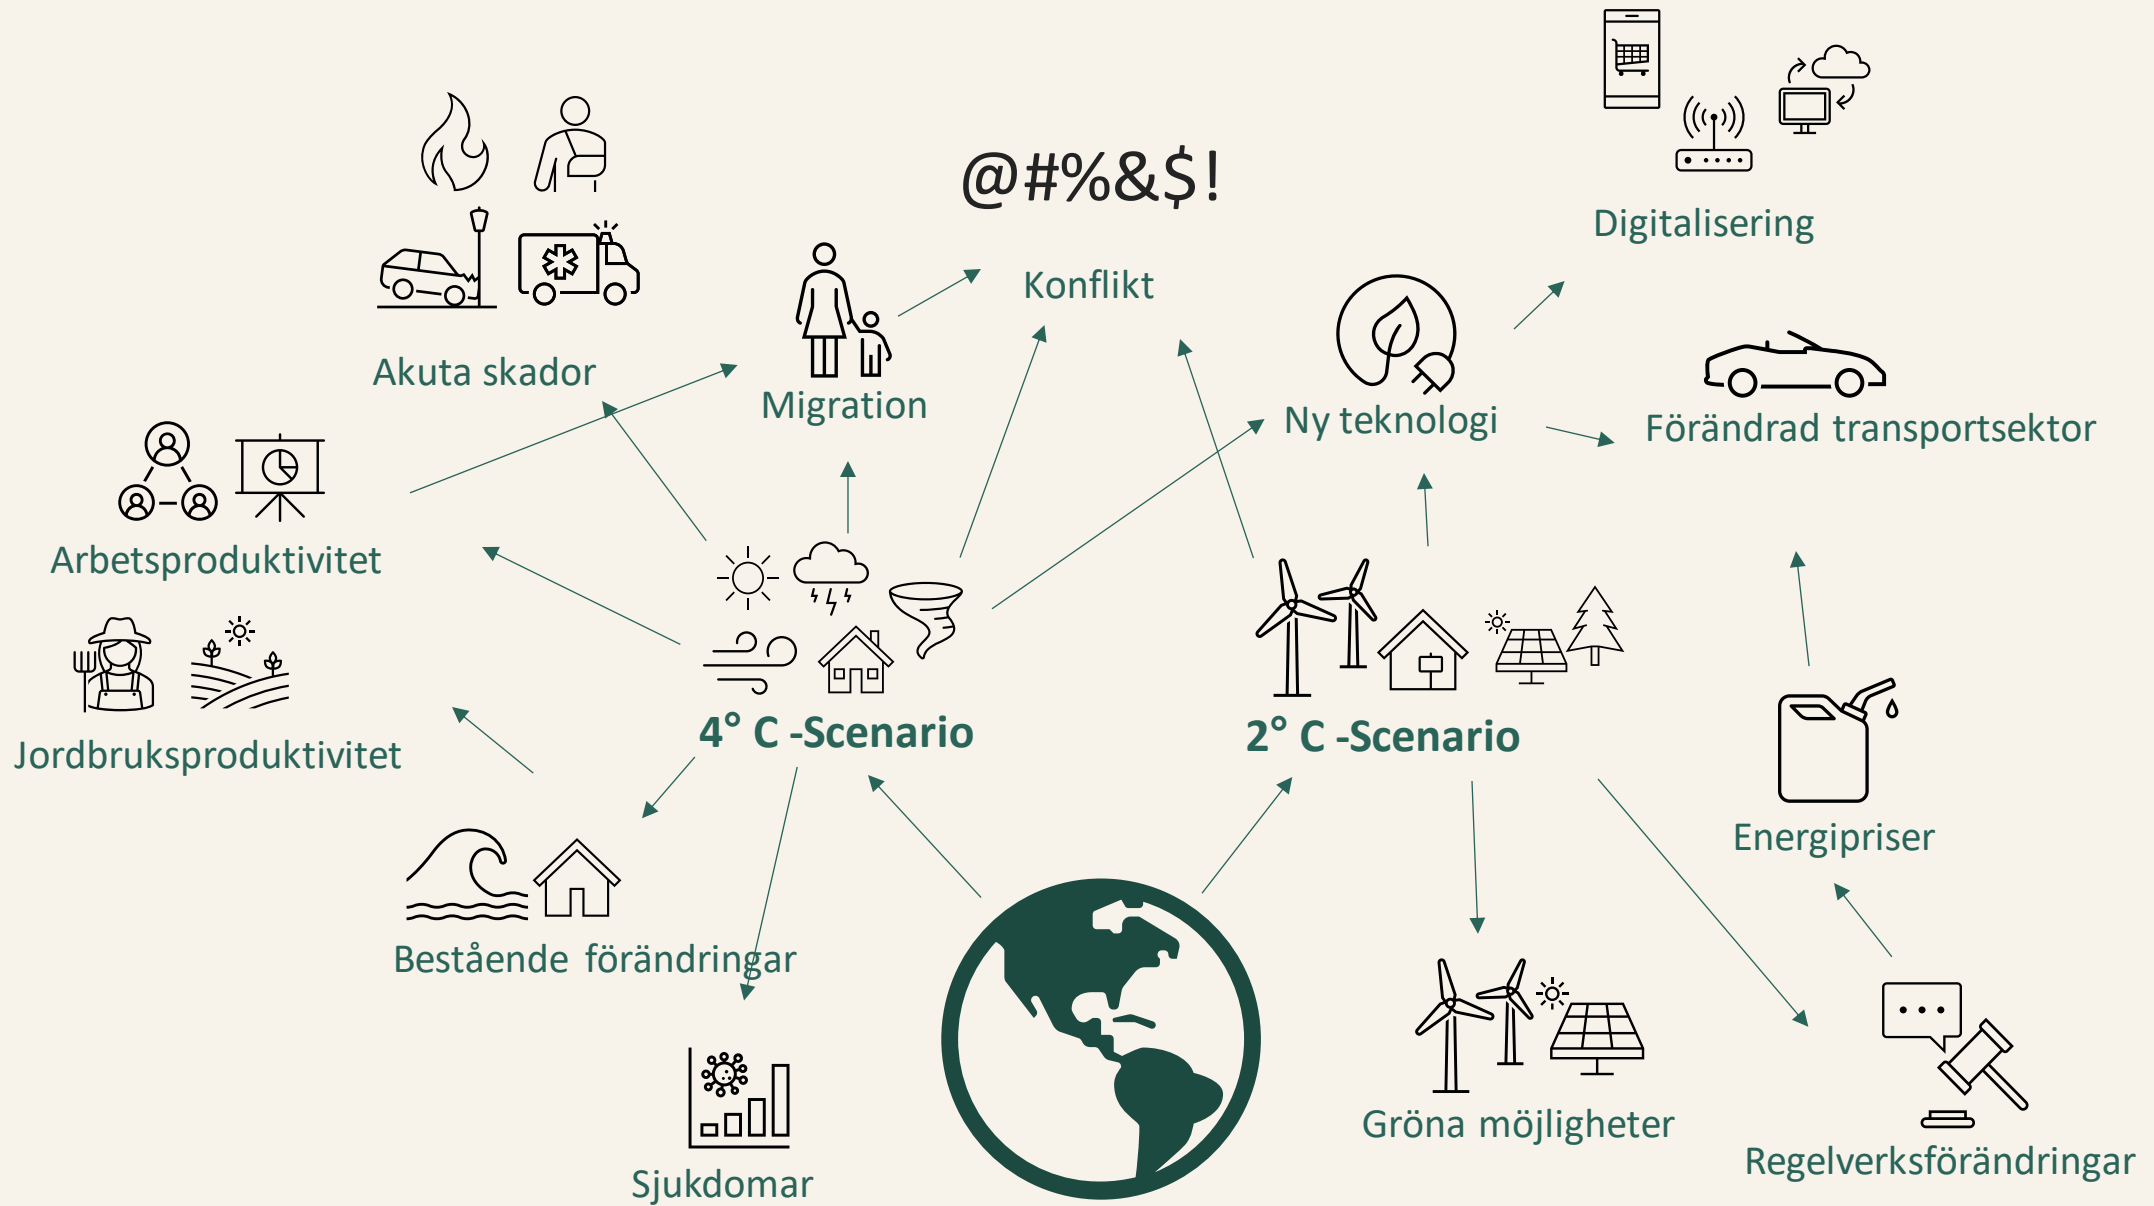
@#%&$!

Digitalisering

Akuta skador

Migration

Konflikt

Ny teknologi

Förändrad transportsektor

Arbetsproduktivitet

Jordbruksproduktivitet

4° C -Scenario

2° C -Scenario

Energipriser

Bestående förändringar

Sjukdomar

Gröna möjligheter

Regelverksförändringar